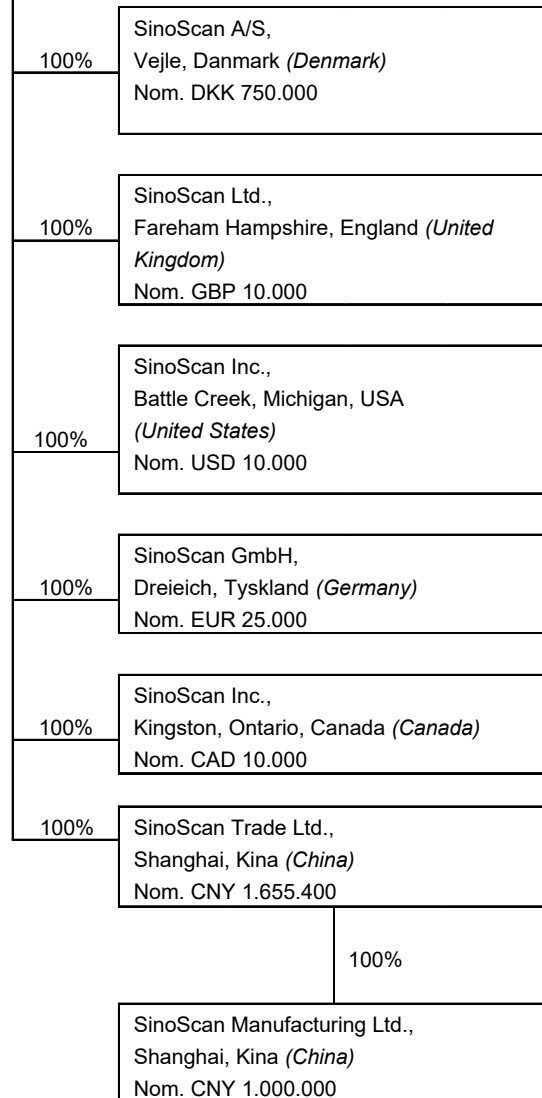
100%

SinoScan A/S,
Vejle, Danmark *(Denmark)*
Nom. DKK 750.000

100%

SinoScan Ltd.,
Fareham Hampshire, England *(United Kingdom)*
Nom. GBP 10.000

100%

SinoScan Inc.,
Battle Creek, Michigan, USA
*(United States)*
Nom. USD 10.000

100%

SinoScan GmbH,
Dreieich, Tyskland *(Germany)*
Nom. EUR 25.000

100%

SinoScan Inc.,
Kingston, Ontario, Canada *(Canada)*
Nom. CAD 10.000

100%

SinoScan Trade Ltd.,
Shanghai, Kina *(China)*
Nom. CNY 1.655.400

100%

SinoScan Manufacturing Ltd.,
Shanghai, Kina *(China)*
Nom. CNY 1.000.000